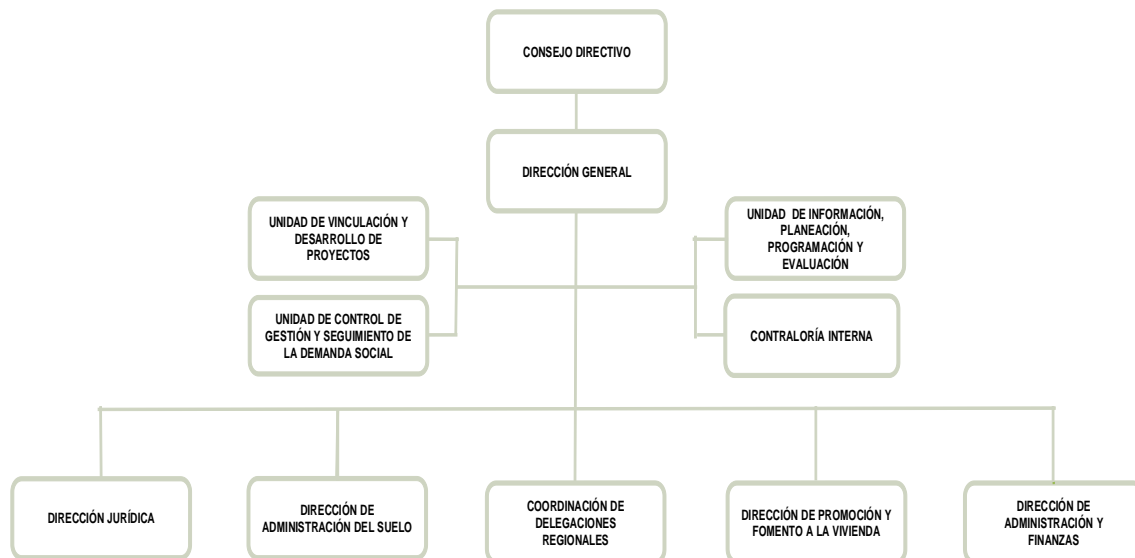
CONSEJO DIRECTIVO

DIRECCIÓN GENERAL

UNIDAD DE VINCULACIÓN Y DESARROLLO DE PROYECTOS

UNIDAD DE CONTROL DE GESTIÓN Y SEGUIMIENTO DE LA DEMANDA SOCIAL

UNIDAD DE INFORMACIÓN, PLANEACIÓN, PROGRAMACIÓN Y EVALUACIÓN

CONTRALORÍA INTERNA

DIRECCIÓN JURÍDICA

DIRECCIÓN DE ADMINISTRACIÓN DEL SUELO

COORDINACIÓN DE DELEGACIONES REGIONALES

DIRECCIÓN DE PROMOCIÓN Y FOMENTO A LA VIVIENDA

DIRECCIÓN DE ADMINISTRACIÓN Y FINANZAS